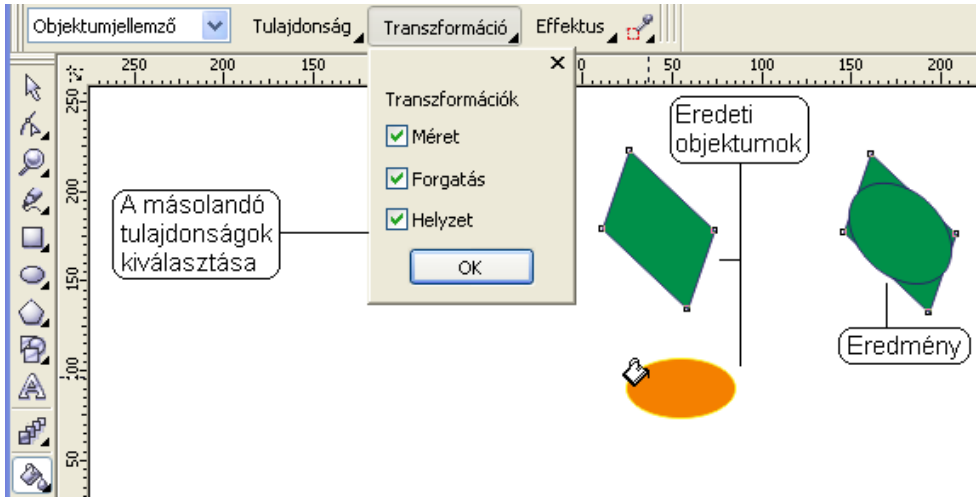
Objektumjellemző Tulajdonság Transzformáció Effektus

250 200 150 50 100 150 200

250 200 150 100 50

Transzformációk

Méret

Forgatás

Helyzet

OK

A másolandó tulajdonságok kiválasztása

Eredeti objektumok

Eredmény